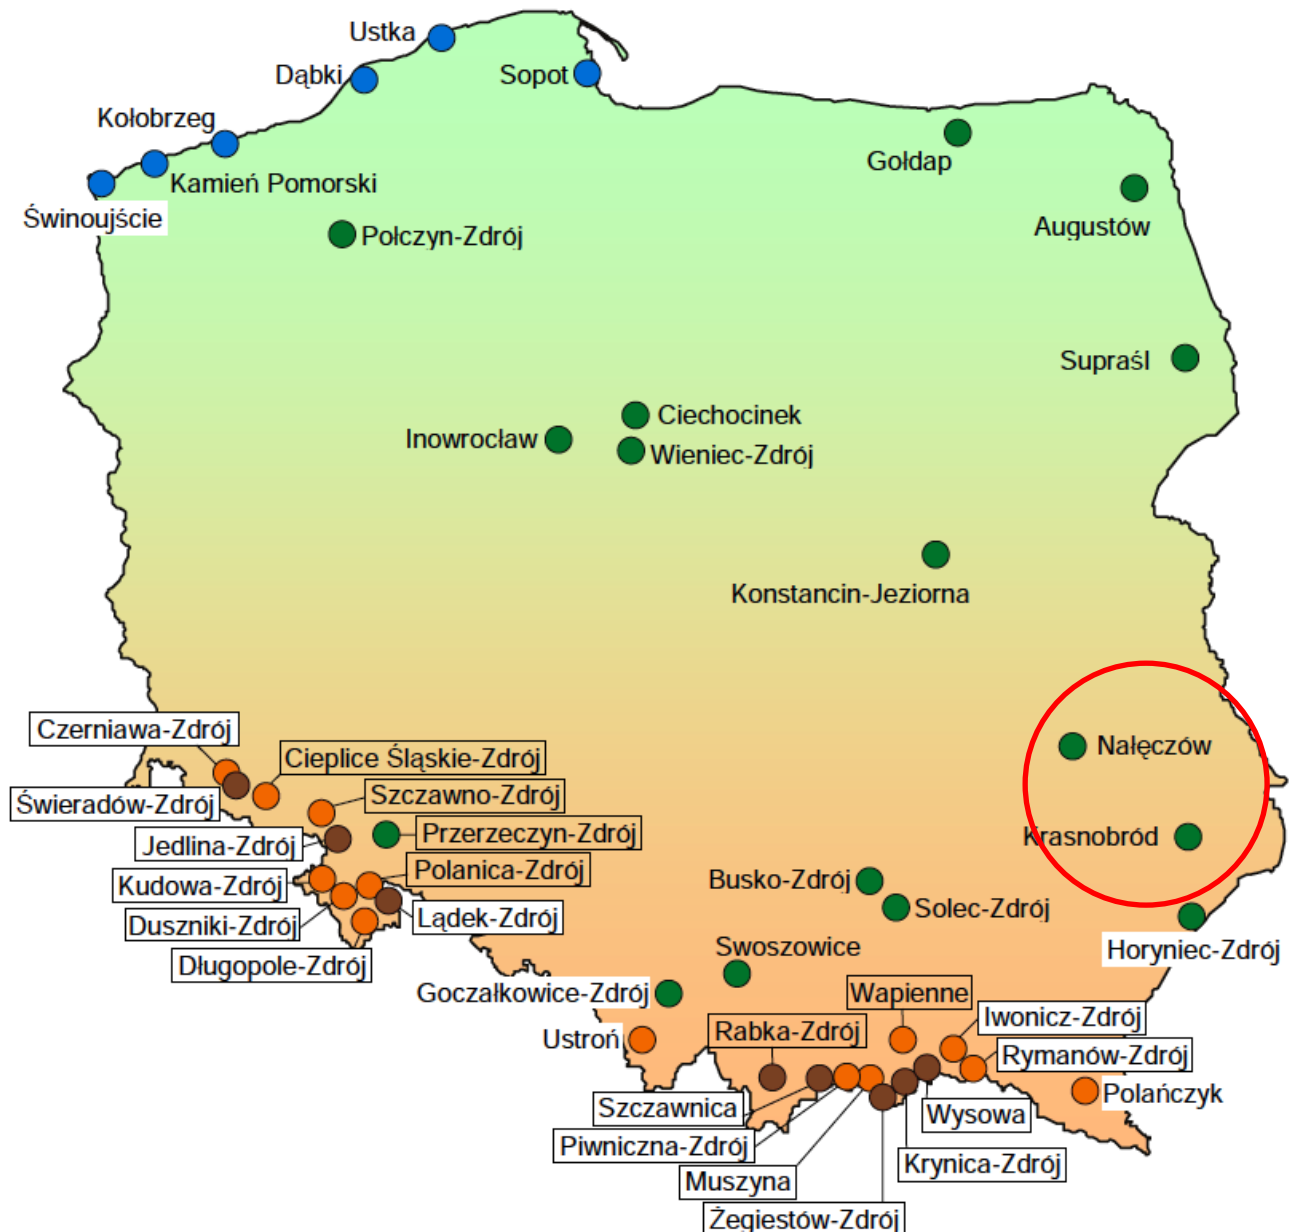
Ustka
Dąbki
Sopot
Kołobrzeg
Kamień Pomorski
Świnoujście
Połczyn-Zdrój
Gołdap
Augustów
Supraśl
Ciechocinek
Inowrocław
Wieniec-Zdrój
Konstancin-Jeziorna
Czerniawa-Zdrój
Cieplice Śląskie-Zdrój
Świeradów-Zdrój
Szczawno-Zdrój
Jedlina-Zdrój
Przerzeczyn-Zdrój
Kudowa-Zdrój
Polanica-Zdrój
Duszniki-Zdrój
Lądek-Zdrój
Długopole-Zdrój
Nałęczów
Krasnobród
Busko-Zdrój
Solec-Zdrój
Horyniec-Zdrój
Swoszowice
Goczałkowice-Zdrój
Wapienne
Iwonicz-Zdrój
Ustroń
Rabka-Zdrój
Rymanów-Zdrój
Polańczyk
Szczawnica
Wysowa
Piwniczna-Zdrój
Krynica-Zdrój
Muszyna
Żegiestów-Zdrój